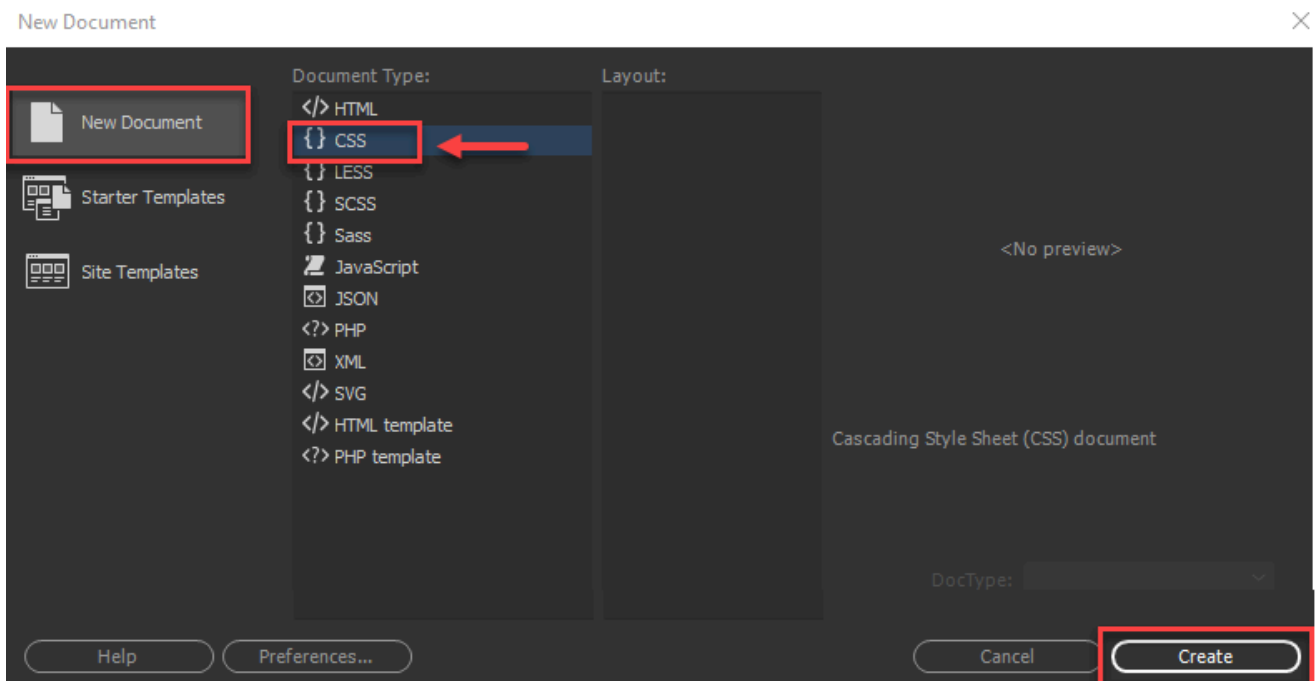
New Document

New Document
Starter Templates
Site Templates

Document Type:
</> HTML
{} CSS
{} LESS
{} SCSS
{} Sass
JavaScript
JSON
<?> PHP
XML
</> SVG
</> HTML template
<?> PHP template

Layout:

<No preview>

Cascading Style Sheet (CSS) document

DocType:

Help
Preferences...
Cancel
Create